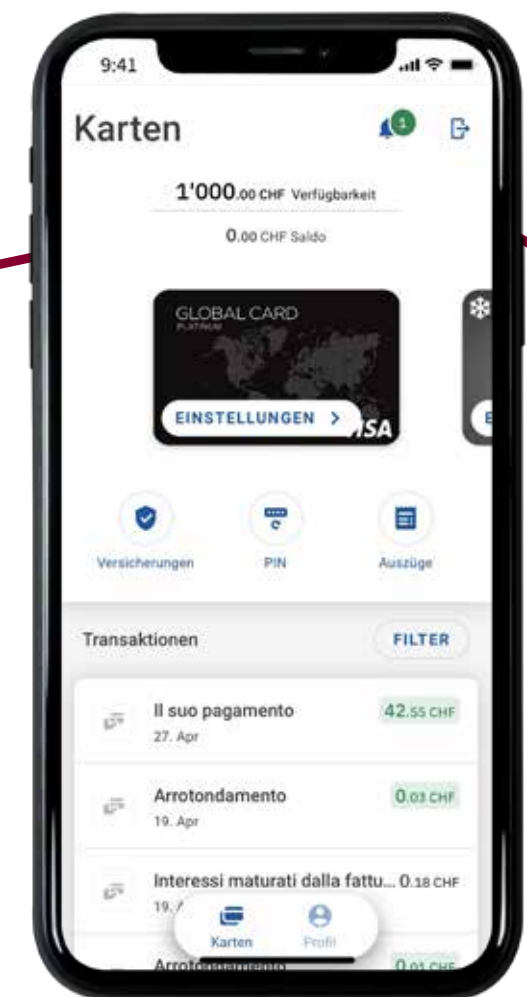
9:41

Karten

1

1'000.00 CHF Verfügbarkeit

0.00 CHF Saldo

GLOBAL CARD
PLATINUM

EINSTELLUNGEN >

VISA

Versicherungen

PIN

Auszüge

Transaktionen

FILTER

Il suo pagamento
27. Apr

42.55 CHF

Arrotondamento
19. Apr

0.03 CHF

Interessi maturati dalla fattu... 0.18 CHF
19. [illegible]

Karten

Profil

Arrotondamento

0.01 CHF